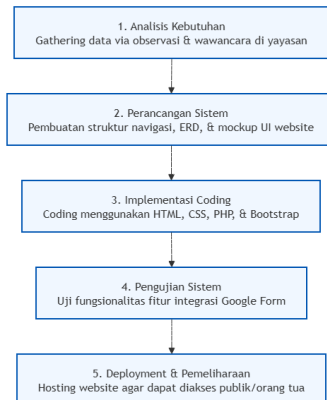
1. Analisis Kebutuhan
Gathering data via observasi & wawancara di yayasan

2. Perancangan Sistem
Pembuatan struktur navigasi, ERD, & mockup UI website

3. Implementasi Coding
Coding menggunakan HTML, CSS, PHP, & Bootstrap

4. Pengujian Sistem
Uji fungsionalitas fitur integrasi Google Form

5. Deployment & Pemeliharaan
Hosting website agar dapat diakses publik/orang tua